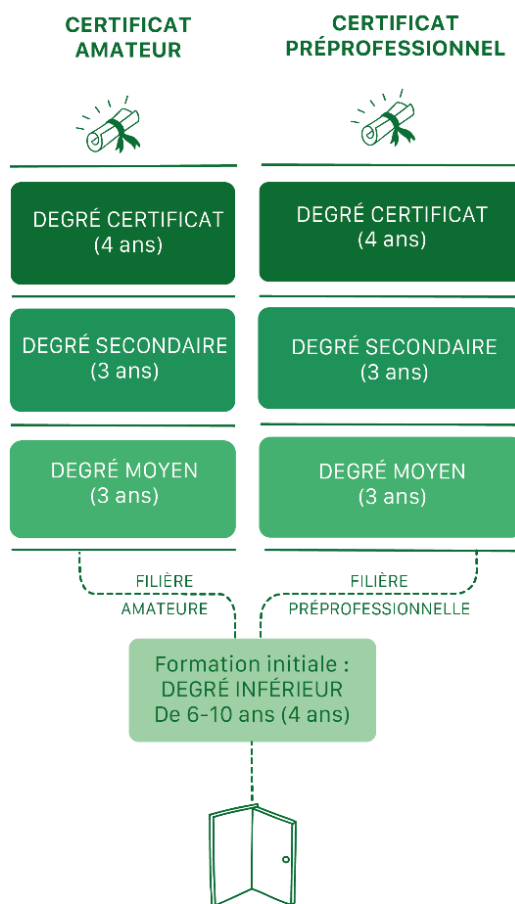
CERTIFICAT AMATEUR

CERTIFICAT PRÉPROFESSIONNEL

DEGRÉ CERTIFICAT
(4 ans)

DEGRÉ CERTIFICAT
(4 ans)

DEGRÉ SECONDAIRE
(3 ans)

DEGRÉ SECONDAIRE
(3 ans)

DEGRÉ MOYEN
(3 ans)

DEGRÉ MOYEN
(3 ans)

FILIÈRE AMATEURE

FILIÈRE PRÉPROFESSIONNELLE

Formation initiale :
DEGRÉ INFÉRIEUR
De 6-10 ans (4 ans)